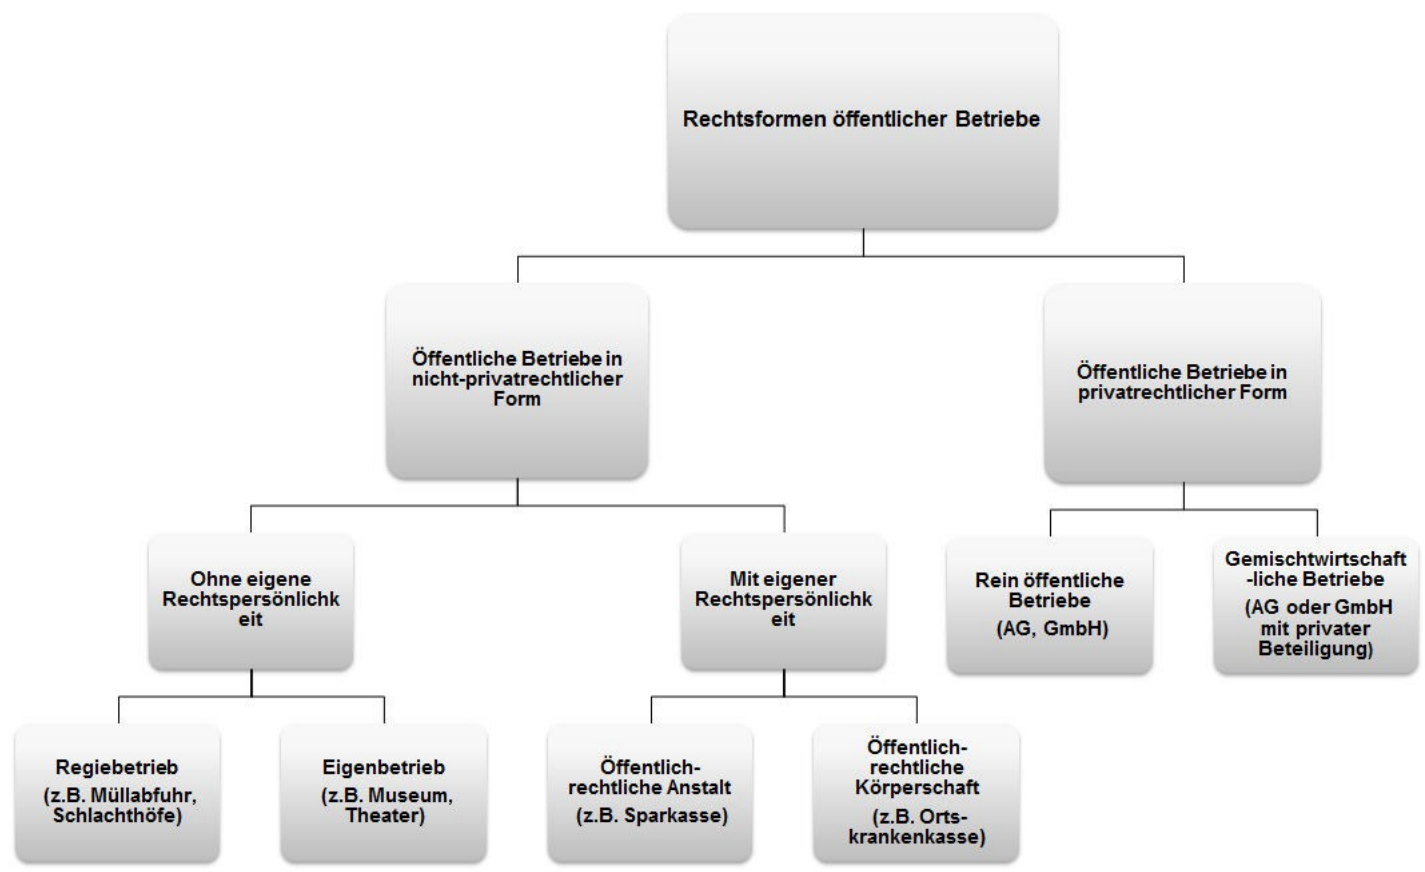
Rechtsformen öffentlicher Betriebe

Öffentliche Betriebe in nicht-privatrechtlicher Form

Öffentliche Betriebe in privatrechtlicher Form

Ohne eigene Rechtspersönlichkeit

Mit eigener Rechtspersönlichkeit

Rein öffentliche Betriebe (AG, GmbH)

Gemischtwirtschaft-liche Betriebe (AG oder GmbH mit privater Beteiligung)

Regiebetrieb (z.B. Müllabfuhr, Schlachthöfe)

Eigenbetrieb (z.B. Museum, Theater)

Öffentlich-rechtliche Anstalt (z.B. Sparkasse)

Öffentlich-rechtliche Körperschaft (z.B. Ortskrankenkasse)